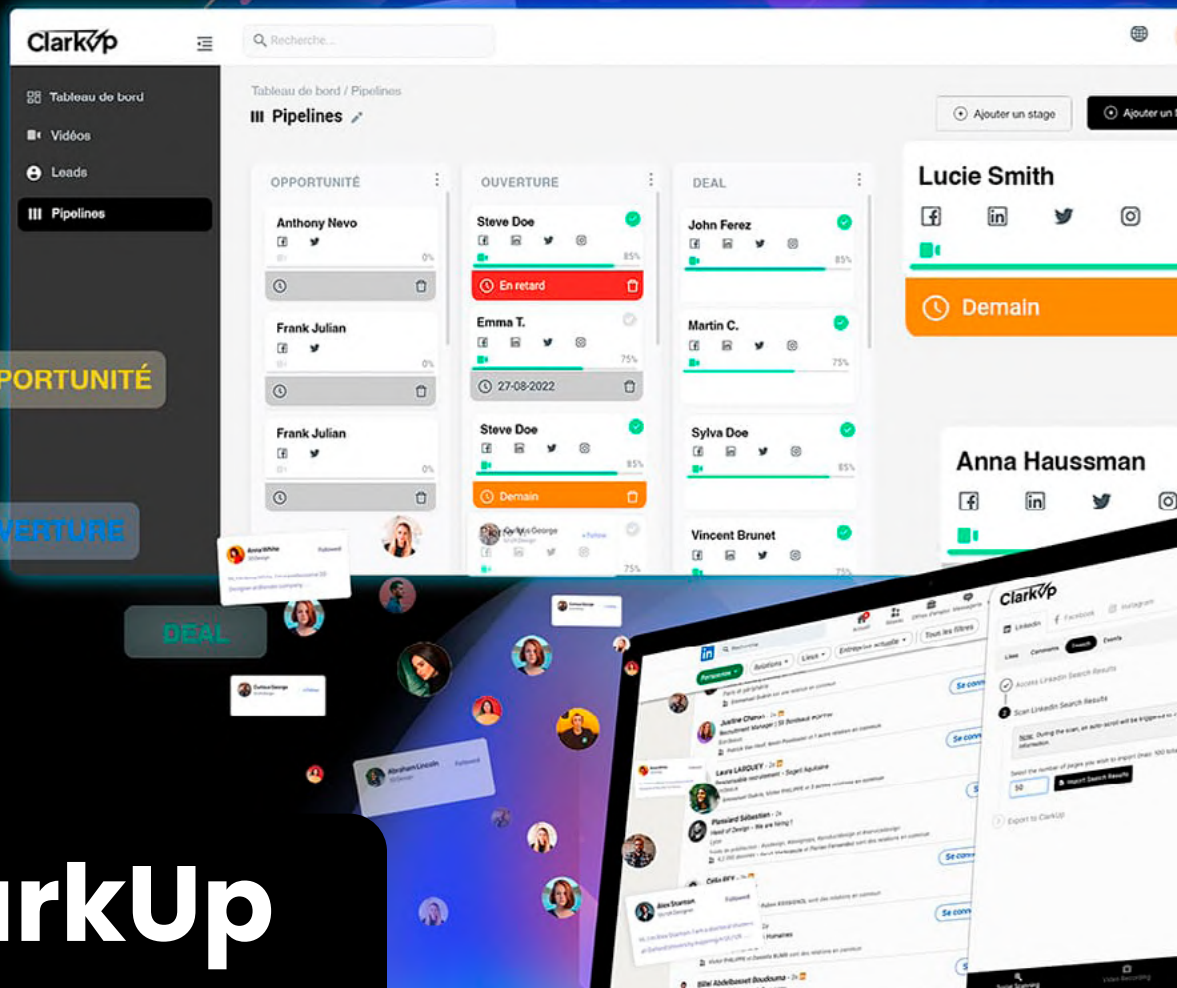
ClarkUp

Recherche...

Tableau de bord
Vidéos
Leads
Pipelines

Tableau de bord / Pipelines
Pipelines

Ajouter un stage
Ajouter un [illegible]

OPPORTUNITÉ
Anthony Nevo
0%
Frank Julian
0%
Frank Julian
0%

OUVERTURE
Steve Doe
85%
En retard
Emma T.
75%
27-08-2022
Steve Doe
85%
Demain
Carlos George
75%

DEAL
John Ferez
85%
Martin C.
75%
Sylva Doe
85%
Vincent Brunet
75%

Lucie Smith
Demain

Anna Haussman

PORTUNITÉ
VERTURE
DEAL

Anna White
Followed
Carlos George
Abraham Lincoln
Followed
Alex Stanton
Followed

ClarkUp
LinkedIn
Facebook
Instagram
Access LinkedIn Search Results
Scan LinkedIn Search Results
Import Search Results
50
Export to ClarkUp

Se connecter
Se conn
Se conn
Se conn
Justine Chenon
Laura LARGUEY
Plessard Sébastien
Head of Design - We are hiring !
Célia Bre
Bilal Abdelbasset Boudouma
Personnes
Tous les filtres

rkUp